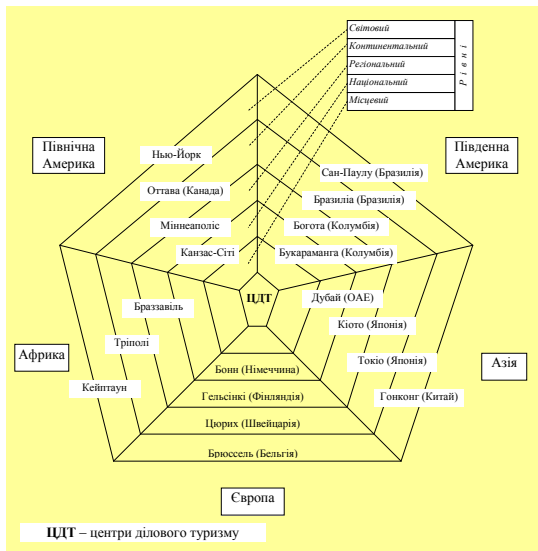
Світовий
Континентальний
Регіональний
Національний
Місцевий

Р і в н і

Північна Америка

Південна Америка

Нью-Йорк
Оттава (Канада)
Міннеаполіс
Канзас-Сіті

Сан-Паулу (Бразилія)
Бразиліа (Бразилія)
Богота (Колумбія)
Букараманга (Колумбія)

ЦДТ

Браззавіль
Тріполі
Кейптаун

Африка

Дубай (ОАЕ)
Кіото (Японія)
Токіо (Японія)
Гонконг (Китай)

Азія

Бонн (Німеччина)
Гельсінкі (Фінляндія)
Цюрих (Швейцарія)
Брюссель (Бельгія)

Європа

ЦДТ – центри ділового туризму